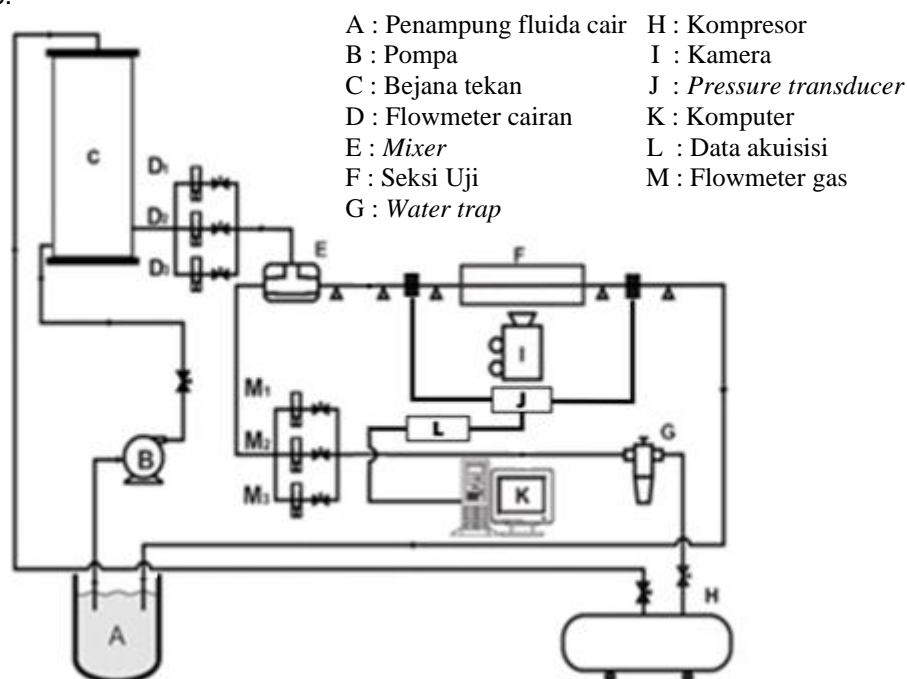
A : Penampung fluida cair
B : Pompa
C : Bejana tekan
D : Flowmeter cairan
E : *Mixer*
F : Seksi Uji
G : *Water trap*

H : Kompresor
I : Kamera
J : *Pressure transducer*
K : Komputer
L : Data akuisisi
M : Flowmeter gas

C
D1
D2
D3
E
F
I
J
L
K
G
M1
M2
M3
B
A
H